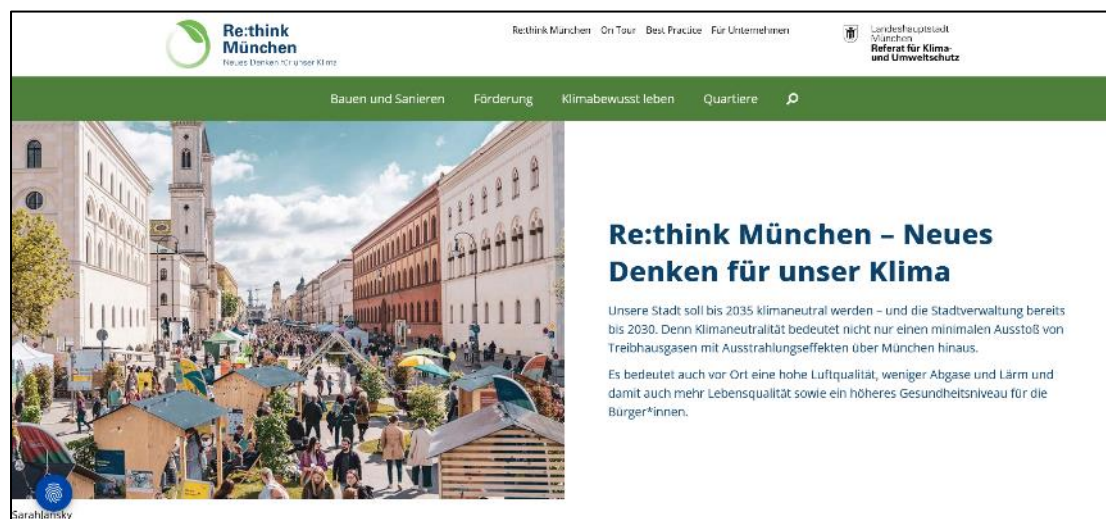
Re:think München
Neues Denken für unser Klima

Re:think München On Tour Best Practice Für Unternehmen

Landeshauptstadt München
Referat für Klima- und Umweltschutz

Bauen und Sanieren Förderung Klimabewusst leben Quartiere

Re:think München – Neues Denken für unser Klima

Unsere Stadt soll bis 2035 klimaneutral werden – und die Stadtverwaltung bereits bis 2030. Denn Klimaneutralität bedeutet nicht nur einen minimalen Ausstoß von Treibhausgasen mit Ausstrahlungseffekten über München hinaus.

Es bedeutet auch vor Ort eine hohe Luftqualität, weniger Abgase und Lärm und damit auch mehr Lebensqualität sowie ein höheres Gesundheitsniveau für die Bürger*innen.

Sarahlansky